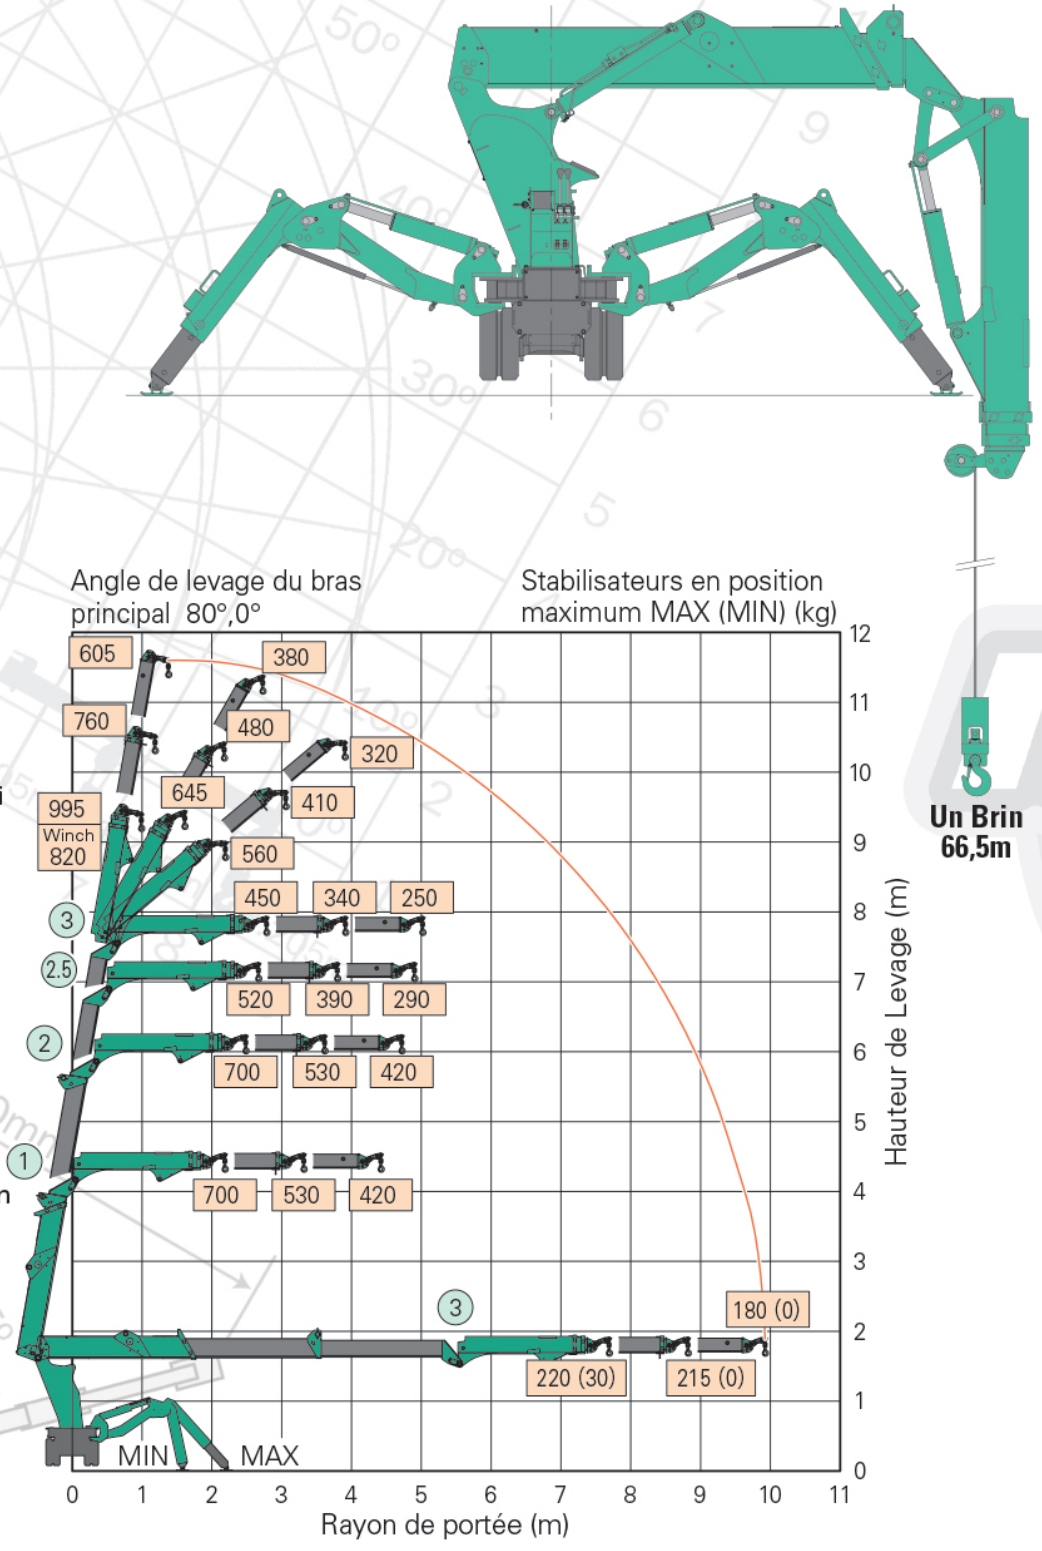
50°
40°
30°
20°
9
7
6
5
Un Brin
66,5m

Angle de levage du bras principal 80°,0°

Stabilisateurs en position maximum MAX (MIN) (kg)

605
380
760
480
320
645
410
995
Winch
820
560
3
450
340
250
2.5
520
390
290
2
700
530
420
1
700
530
420
3
180 (0)
220 (30)
215 (0)
MIN
MAX

12
11
10
9
8
7
6
5
4
3
2
1
0

Hauteur de Levage (m)

0 1 2 3 4 5 6 7 8 9 10 11
Rayon de portée (m)